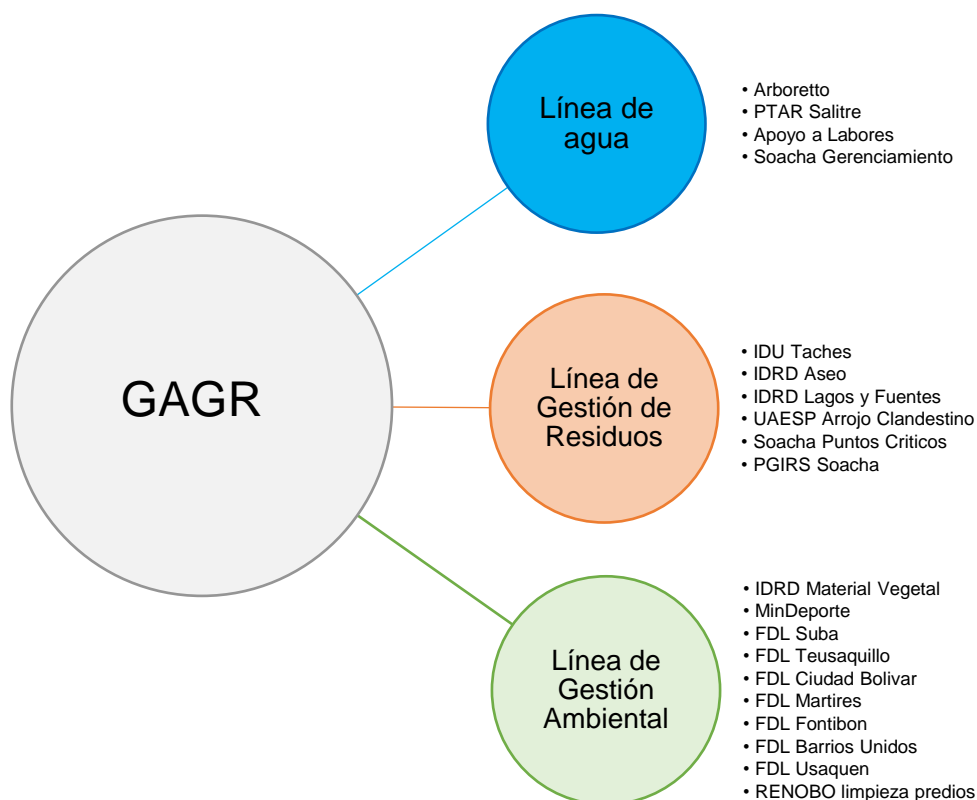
GAGR

Línea de agua

• Arboretto
• PTAR Salitre
• Apoyo a Labores
• Soacha Gerenciamiento

Línea de Gestión de Residuos

• IDU Taches
• IDRD Aseo
• IDRD Lagos y Fuentes
• UAESP Arrojo Clandestino
• Soacha Puntos Criticos
• PGIRS Soacha

Línea de Gestión Ambiental

• IDRD Material Vegetal
• MinDeporte
• FDL Suba
• FDL Teusaquillo
• FDL Ciudad Bolivar
• FDL Martires
• FDL Fontibon
• FDL Barrios Unidos
• FDL Usaquen
• RENOBO limpieza predios